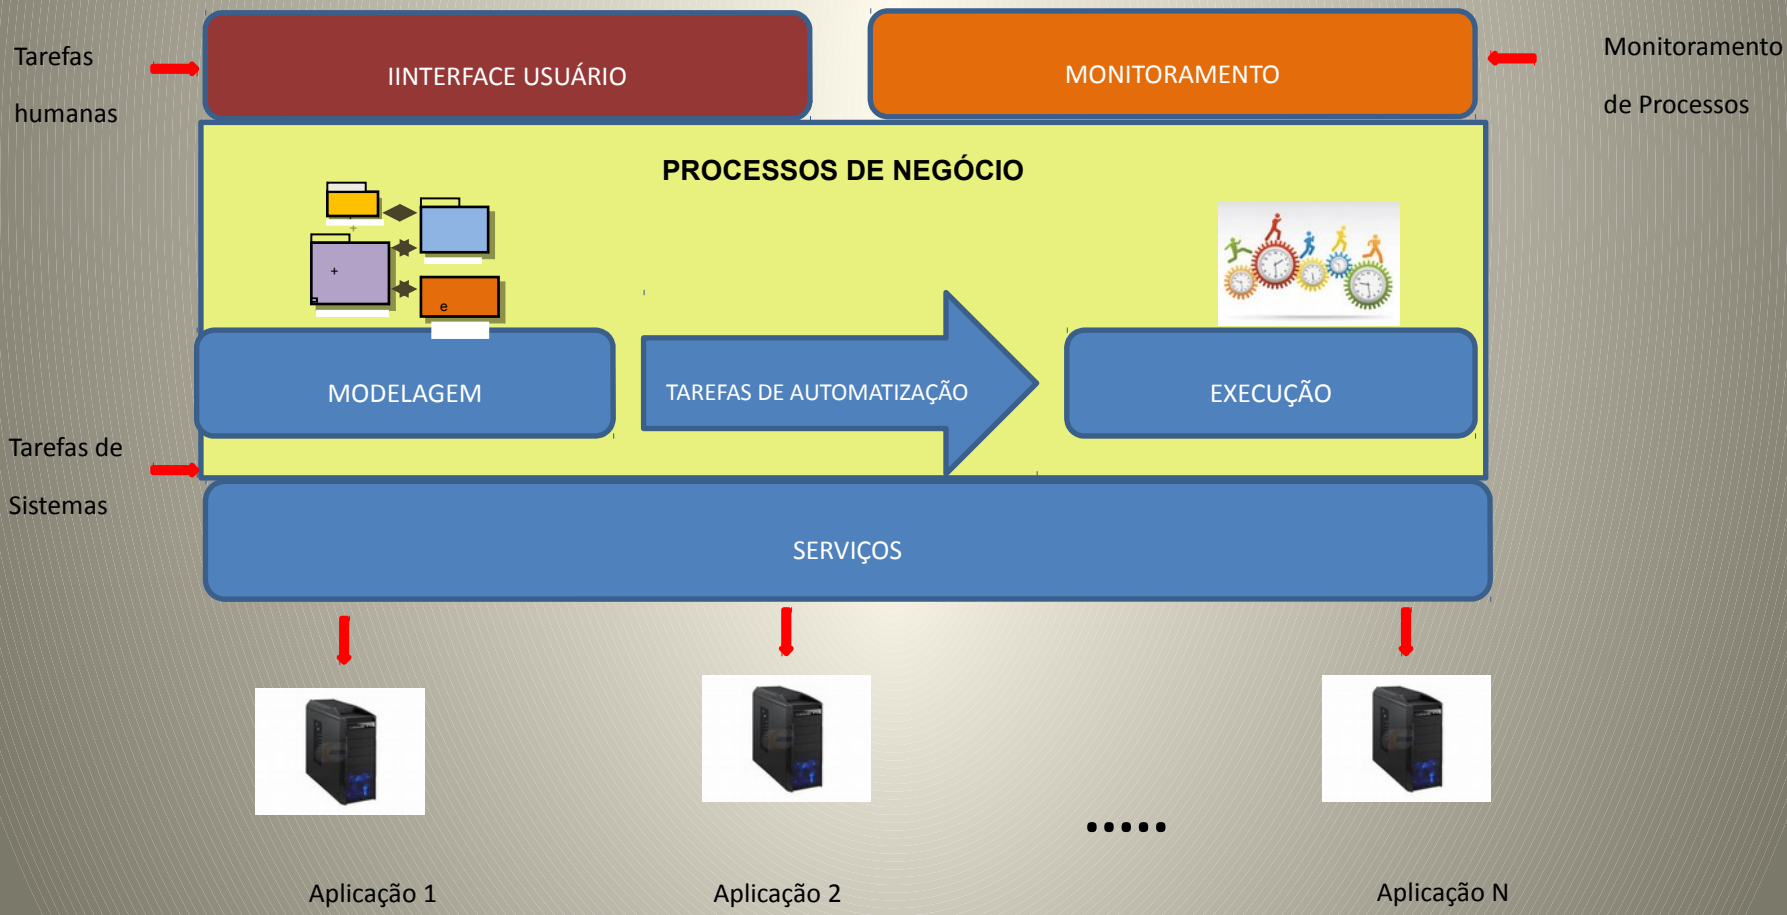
Tarefas

humanas

IINTERFACE USUÁRIO

MONITORAMENTO

Monitoramento

de Processos

PROCESSOS DE NEGÓCIO

+

e

MODELAGEM

TAREFAS DE AUTOMATIZAÇÃO

EXECUÇÃO

Tarefas de

Sistemas

SERVIÇOS

.....

Aplicação 1

Aplicação 2

Aplicação N